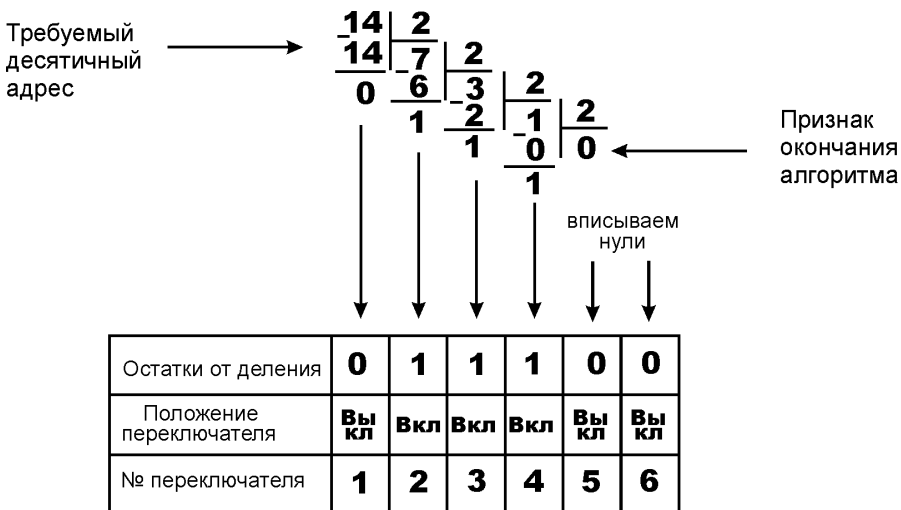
Требуемый десятичный адрес

$$\begin{array}{r|l} 14 & 2 \\ \hline 14 & 7 \\ \hline 0 & \end{array}$$

14 | 2
14 | 7 | 2
0 | 6 | 3 | 2
1 | 2 | 1 | 2
1 | 0 | 0
1

Признак окончания алгоритма

вписываем нули

| Остатки от деления | 0 | 1 | 1 | 1 | 0 | 0 |
|---|---|---|---|---|---|---|
| Положение переключателя | Вы кл | Вкл | Вкл | Вкл | Вы кл | Вы кл |
| № переключателя | 1 | 2 | 3 | 4 | 5 | 6 |